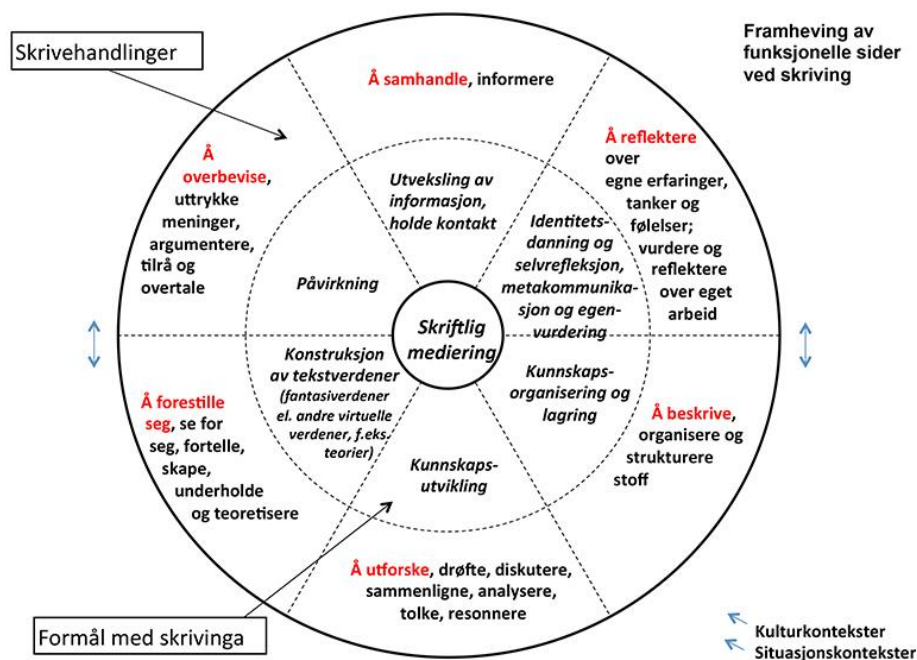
Skrivehandlinger

Framheving av funksjonelle sider ved skriving

Å samhandle, informere

Å overbevise, uttrykke meninger, argumentere, tilrå og overtale

Å reflektere over egne erfaringer, tanker og følelser; vurdere og reflektere over eget arbeid

Utveksling av informasjon, holde kontakt

Påvirkning

Identitetsdanning og selvrefleksjon, metakommunikasjon og egenvurdering

Skriftlig mediering

Konstruksjon av tekstverdener (fantasiverdener el. andre virtuelle verdener, f.eks. teorier)

Kunnskapsorganisering og lagring

Kunnskapsutvikling

Å forestille seg, se for seg, fortelle, skape, underholde og teoretisere

Å beskrive, organisere og strukturere stoff

Å utforske, drøfte, diskutere, sammenligne, analysere, tolke, resonnere

Formål med skrivinga

Kulturkontekster
Situasjonskontekster